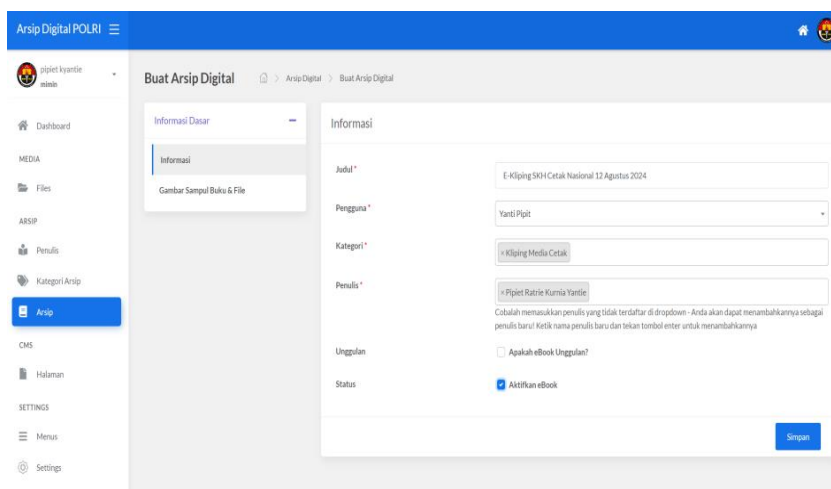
Arsip Digital POLRI ☰

pipiet kyantie
mimin

Dashboard

MEDIA

Files

ARSIP

Penulis

Kategori Arsip

Arsip

CMS

Halaman

SETTINGS

Menus

Settings

Buat Arsip Digital

Arsip Digital > Buat Arsip Digital

Informasi Dasar –

Informasi

Gambar Sampul Buku & File

Informasi

Judul*
E-Kliping SKH Cetak Nasional 12 Agustus 2024

Pengguna*
Yanti Pipit

Kategori*
× Kliping Media Cetak

Penulis*
× Pipiet Ratrie Kurnia Yantie
Cobalah memasukkan penulis yang tidak terdaftar di dropdown - Anda akan dapat menambahkannya sebagai penulis baru! Ketik nama penulis baru dan tekan tombol enter untuk menambahkannya

Unggulan
Apakah eBook Unggulan?

Status
Aktifkan eBook

Simpan